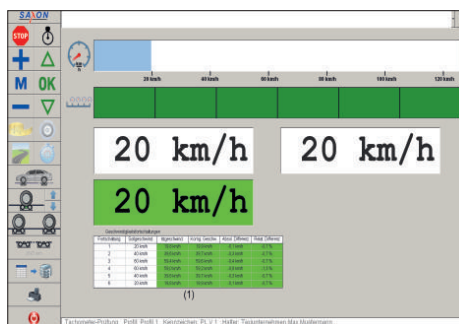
SAXON

STOP

M OK

20 km/h 40 km/h 60 km/h 80 km/h 100 km/h 120 km/h

20 km/h

20 km/h

20 km/h

Geschwindigkeitsfeststellungen

| Prüfstufe | Soll | Ist | Korrig. | Abw. | Proz. |
|---|---|---|---|---|---|
| 1 | 20 km/h | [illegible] | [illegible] | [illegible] | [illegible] |
| 2 | 40 km/h | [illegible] | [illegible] | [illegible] | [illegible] |
| 3 | 60 km/h | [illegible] | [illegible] | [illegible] | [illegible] |
| 4 | 80 km/h | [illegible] | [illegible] | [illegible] | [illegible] |
| 5 | 40 km/h | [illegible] | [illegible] | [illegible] | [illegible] |
| 6 | 20 km/h | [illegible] | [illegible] | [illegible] | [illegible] |

(1)

Tachometer-Prüfung Profil: Profil 1 Kennzeichen: Pt. 2 1 Helfer: Testunternehmen Max Mustermann